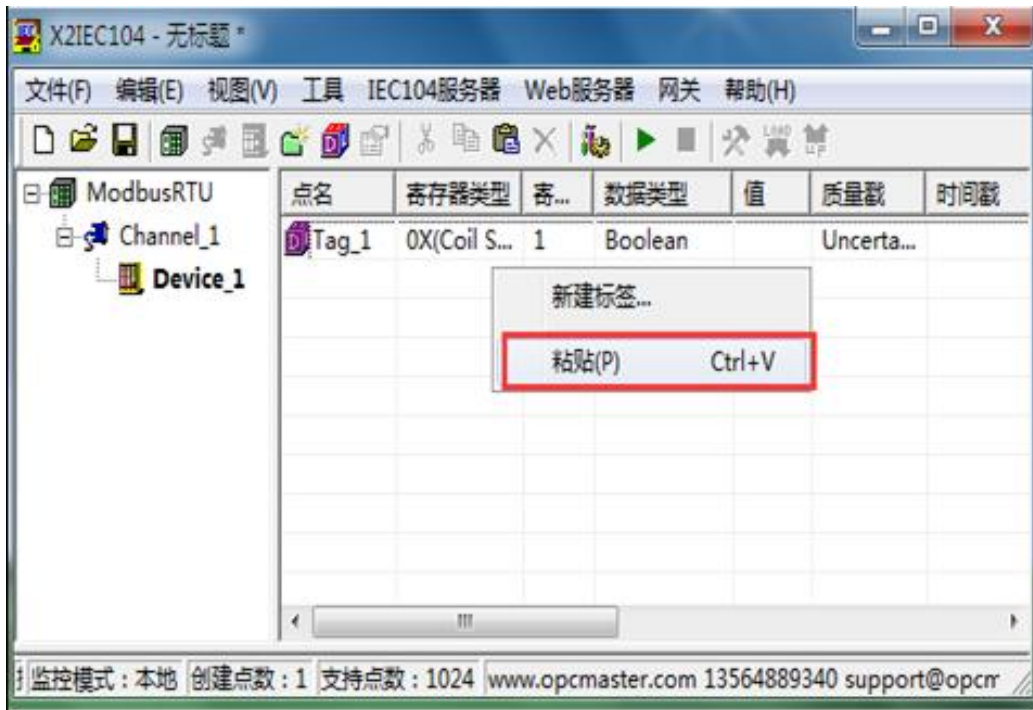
X2IEC104 - 无标题 *

文件(F) 编辑(E) 视图(V) 工具 IEC104服务器 Web服务器 网关 帮助(H)

ModbusRTU
Channel_1
Device_1

| 点名 | 寄存器类型 | 寄... | 数据类型 | 值 | 质量戳 | 时间戳 |
|---|---|---|---|---|---|---|
| Tag_1 | 0X(Coil S... | 1 | Boolean | | Uncerta... | |

新建标签...
粘贴(P) Ctrl+V

监控模式：本地 创建点数：1 支持点数：1024 www.opcmaster.com 13564889340 support@opcm